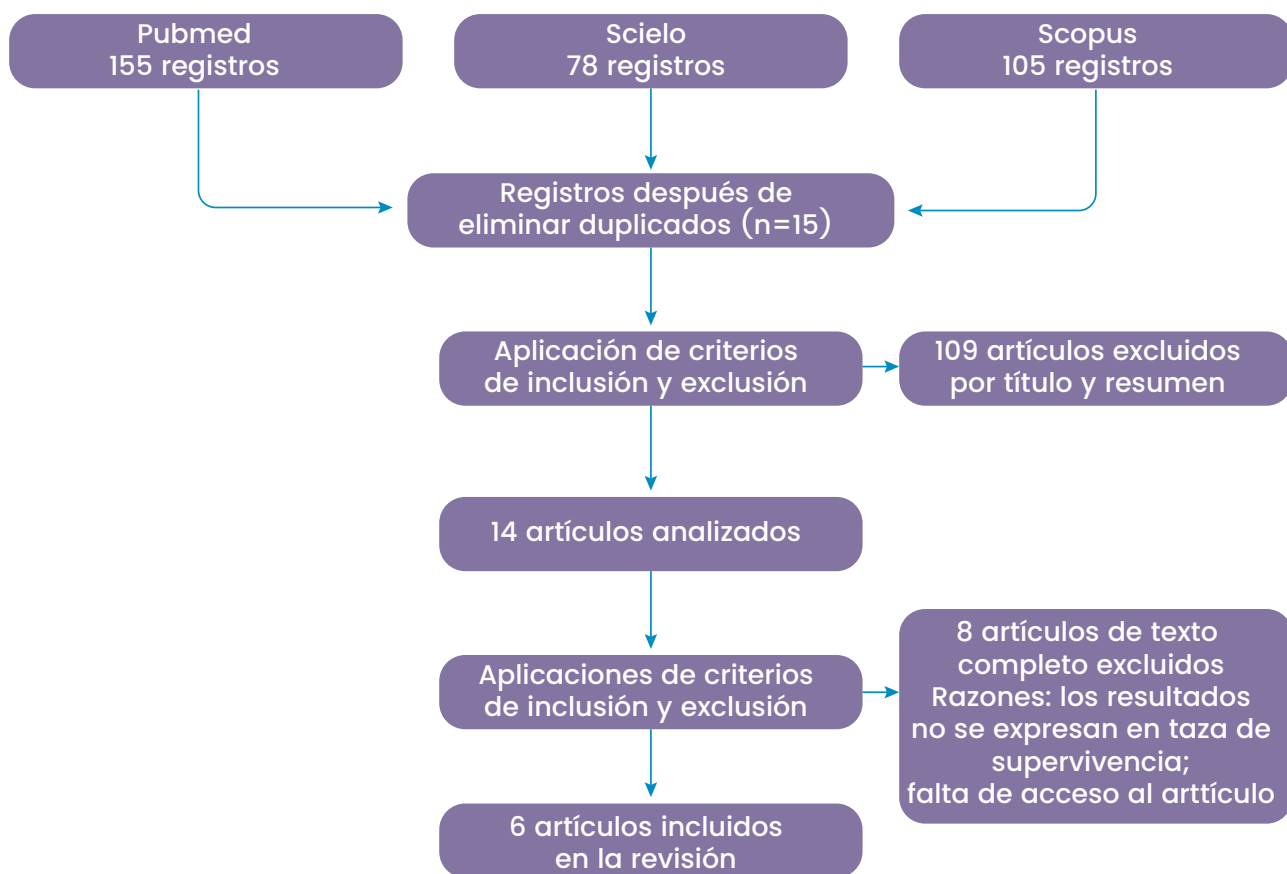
Pubmed
155 registros

Scielo
78 registros

Scopus
105 registros

Registros después de eliminar duplicados (n=15)

Aplicación de criterios de inclusión y exclusión

109 artículos excluidos por título y resumen

14 artículos analizados

Aplicaciones de criterios de inclusión y exclusión

8 artículos de texto completo excluidos
Razones: los resultados no se expresan en taza de supervivencia;
falta de acceso al arttículo

6 artículos incluidos en la revisión